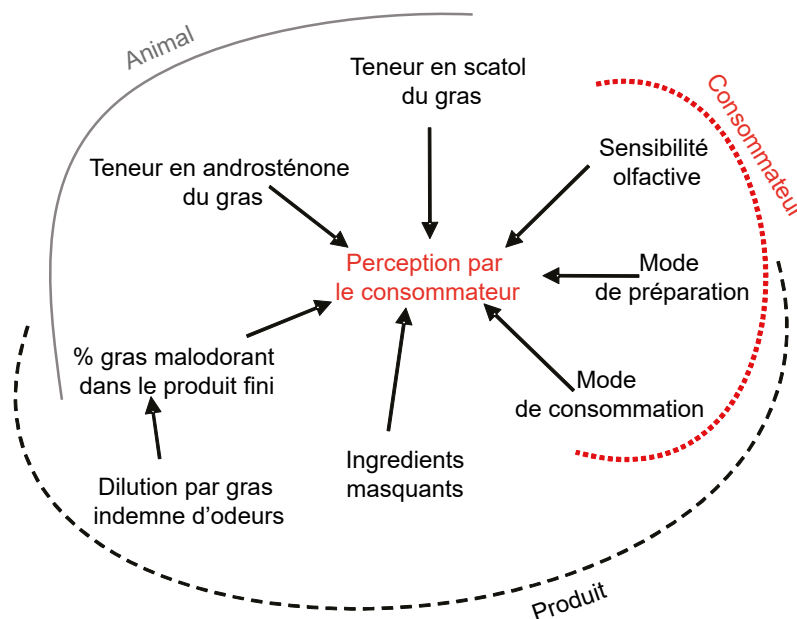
Animal

Teneur en scatol du gras

Consommateur

Teneur en androsténone du gras

Sensibilité olfactive

Perception par le consommateur

Mode de préparation

% gras malodorant dans le produit fini

Mode de consommation

Ingredients masquants

Dilution par gras indemne d'odeurs

Produit